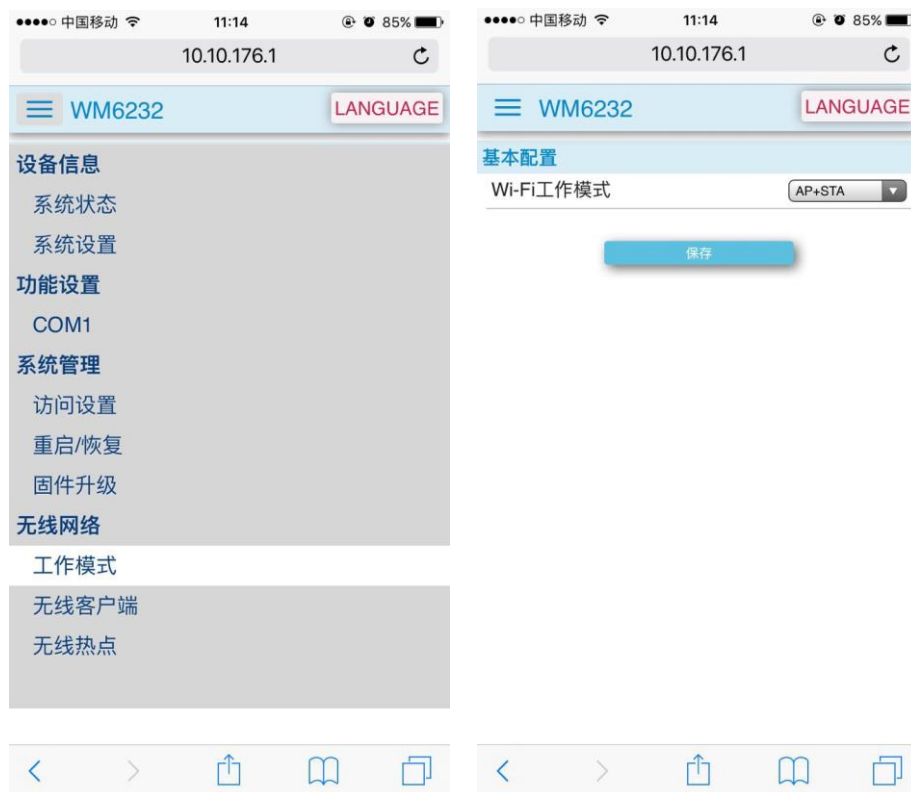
●●●●○ 中国移动 11:14 85%

10.10.176.1

WM6232 LANGUAGE

设备信息

系统状态

系统设置

功能设置

COM1

系统管理

访问设置

重启/恢复

固件升级

无线网络

工作模式

无线客户端

无线热点

●●●●○ 中国移动 11:14 85%

10.10.176.1

WM6232 LANGUAGE

基本配置

Wi-Fi工作模式 AP+STA

保存